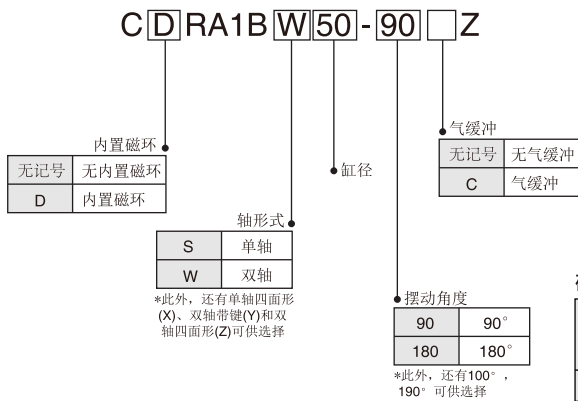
C D RA1B W 50 - 90 Z

内置磁环

| 无记号 | 无内置磁环 |
|---|---|
| D | 内置磁环 |

缸径

轴形式

| S | 单轴 |
|---|---|
| W | 双轴 |

*此外，还有单轴四面形(X)、双轴带键(Y)和双轴四面形(Z)可供选择

气缓冲

| 无记号 | 无气缓冲 |
|---|---|
| C | 气缓冲 |

摆动角度

| 90 | 90° |
|---|---|
| 180 | 180° |

*此外，还有100°，190°可供选择